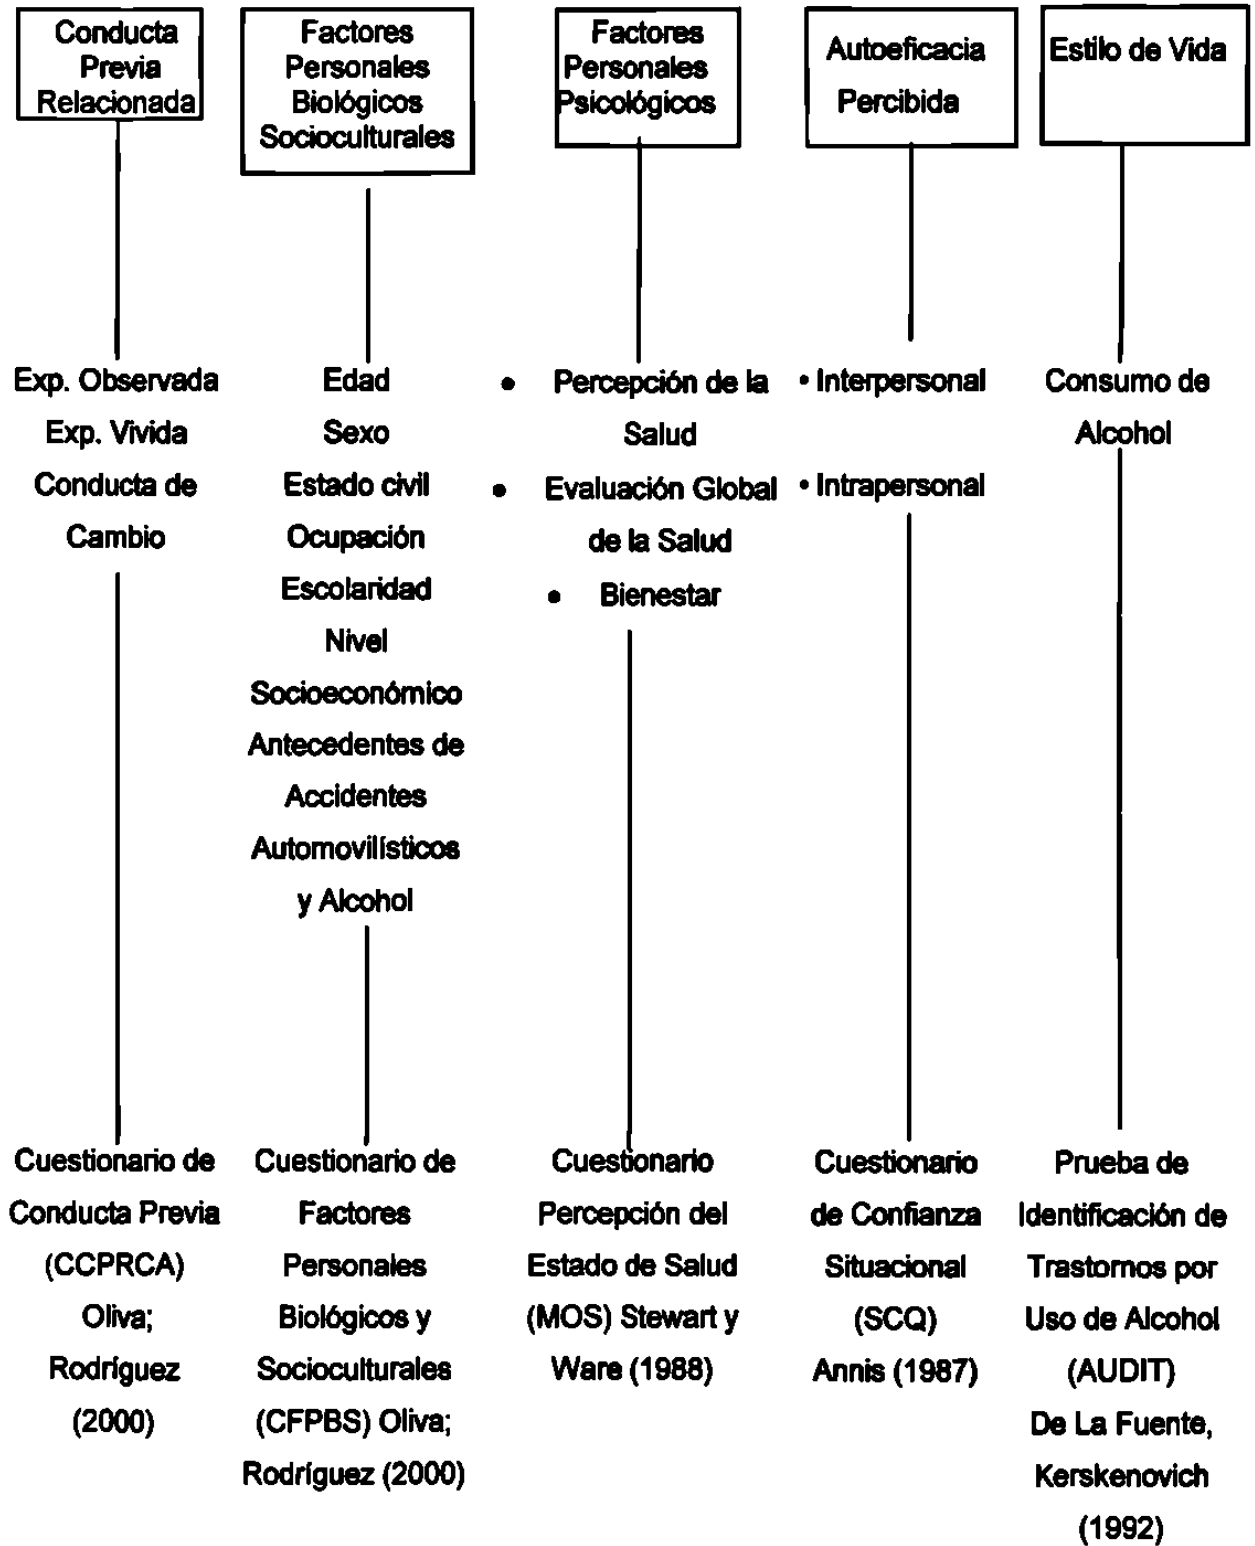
Conducta Previa Relacionada

Exp. Observada
Exp. Vivida
Conducta de Cambio

Cuestionario de Conducta Previa (CCPRCA) Oliva; Rodríguez (2000)

Factores Personales Biológicos Socioculturales

Edad
Sexo
Estado civil
Ocupación
Escolaridad
Nivel Socioeconómico
Antecedentes de Accidentes Automovilísticos y Alcohol

Cuestionario de Factores Personales Biológicos y Socioculturales (CFPBS) Oliva; Rodríguez (2000)

Factores Personales Psicológicos

• Percepción de la Salud
• Evaluación Global de la Salud
• Bienestar

Cuestionario Percepción del Estado de Salud (MOS) Stewart y Ware (1988)

Autoeficacia Percibida

• Interpersonal
• Intrapersonal

Cuestionario de Confianza Situacional (SCQ) Annis (1987)

Estilo de Vida

Consumo de Alcohol

Prueba de Identificación de Trastornos por Uso de Alcohol (AUDIT) De La Fuente, Kerskenovich (1992)